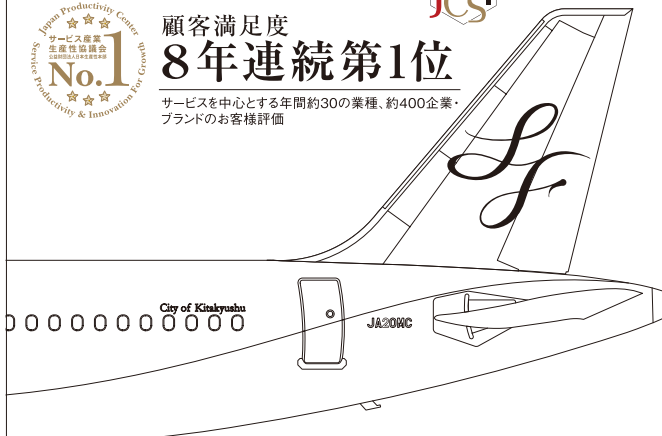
Japan Productivity Center
サービス産業
生産性協議会
公益財団法人日本生産性本部
No.1
Service Productivity & Innovation For Growth

JCSI

顧客満足度
8年連続第1位

サービスを中心とする年間約30の業種、約400企業・ブランドのお客様評価

SF

City of Kitakyushu

JA20MC